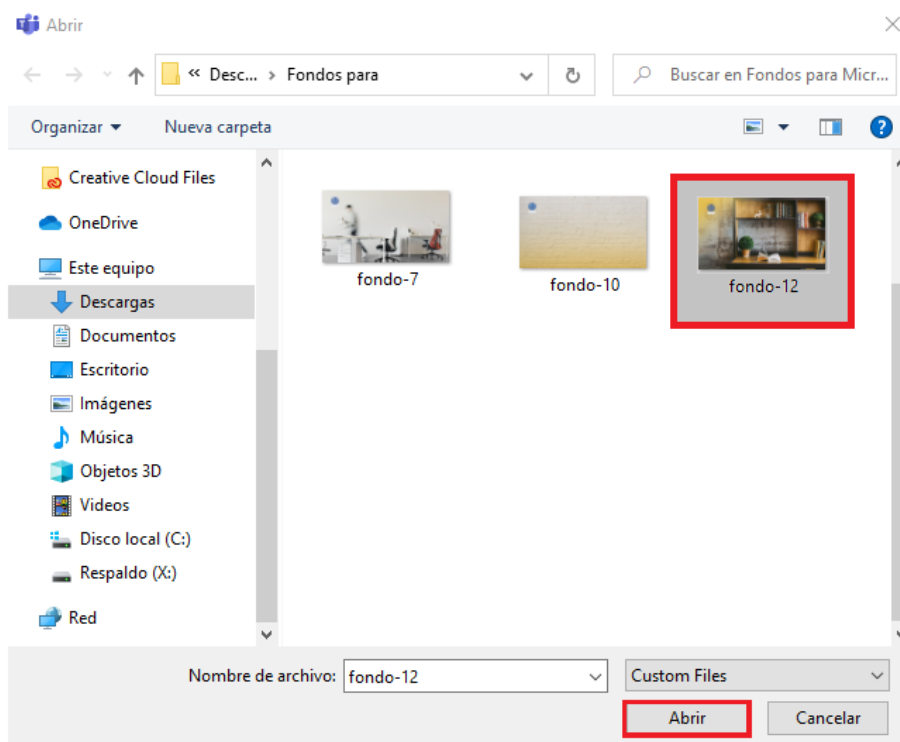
Abrir

« Desc... › Fondos para

Buscar en Fondos para Micr...

Organizar ▾

Nueva carpeta

Creative Cloud Files

OneDrive

Este equipo

Descargas

Documentos

Escritorio

Imágenes

Música

Objetos 3D

Videos

Disco local (C:)

Respaldo (X:)

Red

fondo-7

fondo-10

fondo-12

Nombre de archivo: fondo-12

Custom Files

Abrir

Cancelar